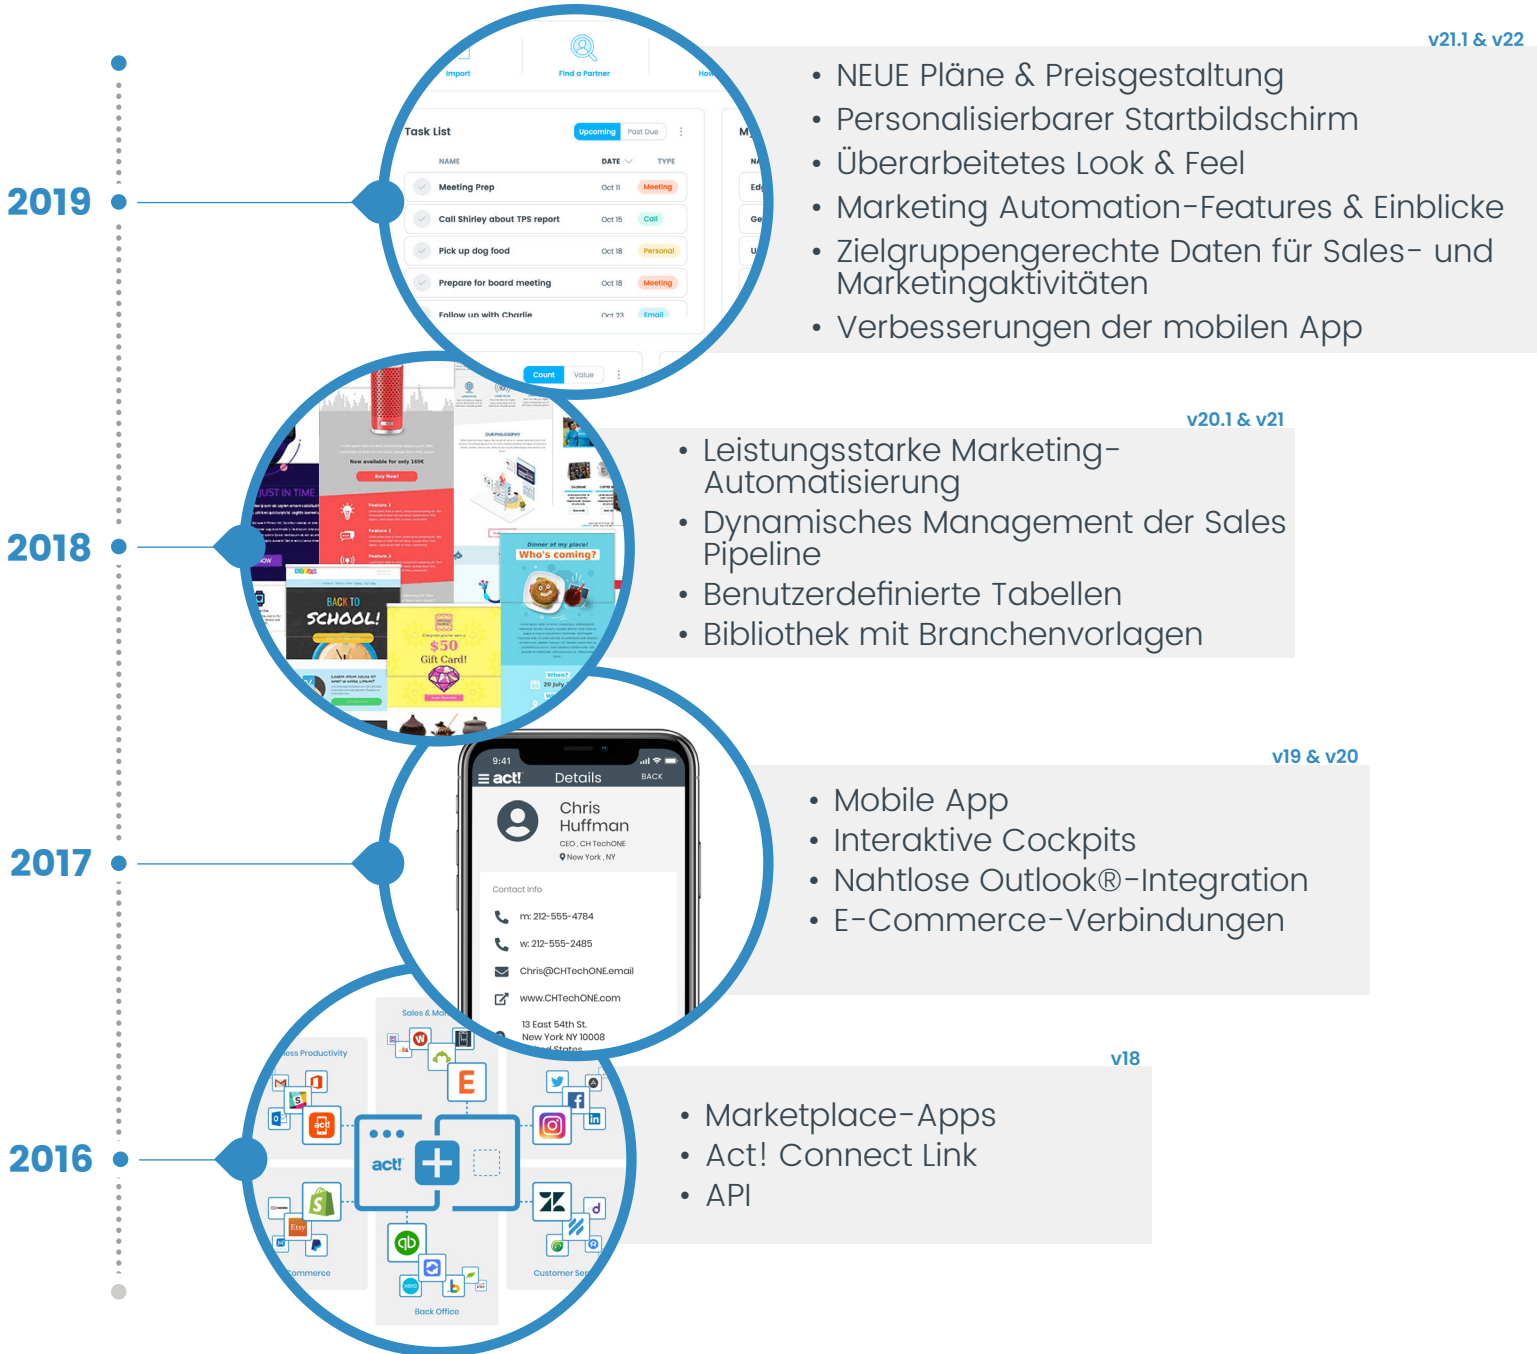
2019

Import

Find a Partner

Task List

Upcoming

Past Due

NAME

DATE

TYPE

Meeting Prep

Oct 11

Meeting

Call Shirley about TPS report

Oct 15

Call

Pick up dog food

Oct 18

Personal

Prepare for board meeting

Oct 18

Meeting

Follow up with Charlie

Count

Value

v21.1 & v22

• NEUE Pläne & Preisgestaltung
• Personalisierbarer Startbildschirm
• Überarbeitetes Look & Feel
• Marketing Automation-Features & Einblicke
• Zielgruppengerechte Daten für Sales- und Marketingaktivitäten
• Verbesserungen der mobilen App

2018

JUST IN TIME

Now available for only 100€

Buy Now!

BACK TO SCHOOL!

$50 Gift Card!

Dinner at my place!

Who's coming?

v20.1 & v21

• Leistungsstarke Marketing-Automatisierung
• Dynamisches Management der Sales Pipeline
• Benutzerdefinierte Tabellen
• Bibliothek mit Branchenvorlagen

2017

9:41

act!

Details

BACK

Chris Huffman

CEO , CH TechONE

New York , NY

Contact Info

m: 212-555-4784

w: 212-555-2485

Chris@CHTechONE.email

www.CHTechONE.com

13 East 54th St.
New York NY 10008

v19 & v20

• Mobile App
• Interaktive Cockpits
• Nahtlose Outlook®-Integration
• E-Commerce-Verbindungen

2016

Sales & Ma

ess Productivity

act!

ommerce

Back Office

Customer Ser

v18

• Marketplace-Apps
• Act! Connect Link
• API